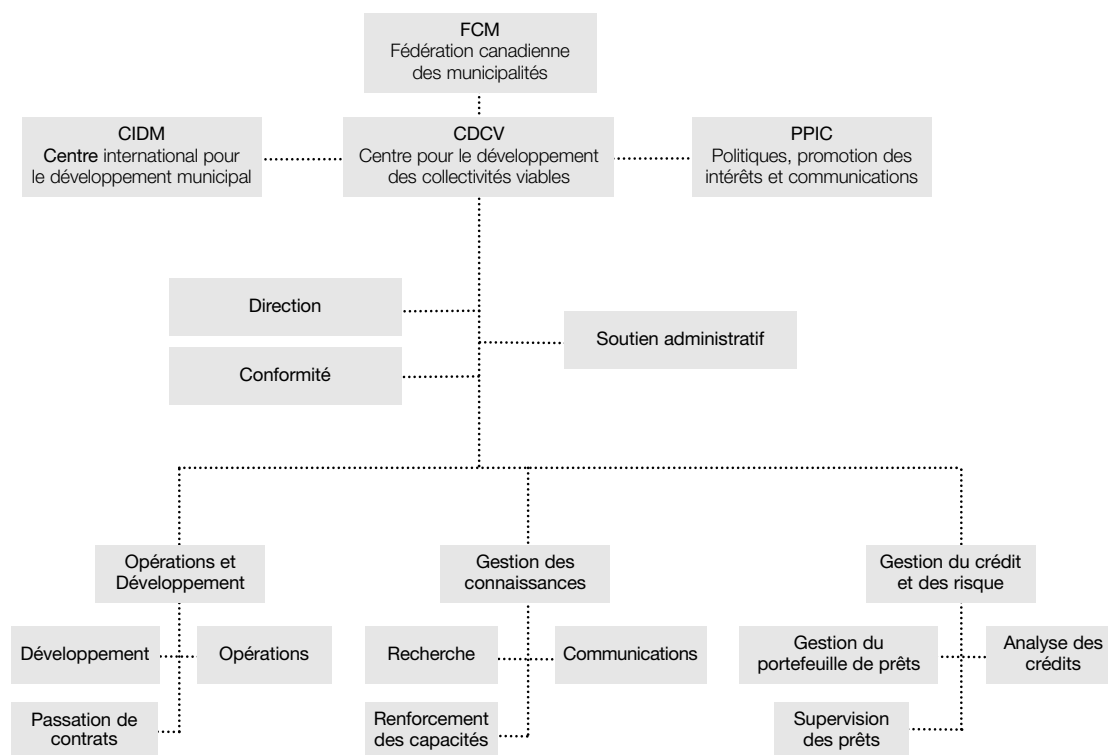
FCM
Fédération canadienne des municipalités

CIDM
Centre international pour le développement municipal

CDCV
Centre pour le développement des collectivités viables

PPIC
Politiques, promotion des intérêts et communications

Direction

Soutien administratif

Conformité

Opérations et Développement

Développement

Opérations

Passation de contrats

Gestion des connaissances

Recherche

Communications

Renforcement des capacités

Gestion du crédit et des risque

Gestion du portefeuille de prêts

Analyse des crédits

Supervision des prêts